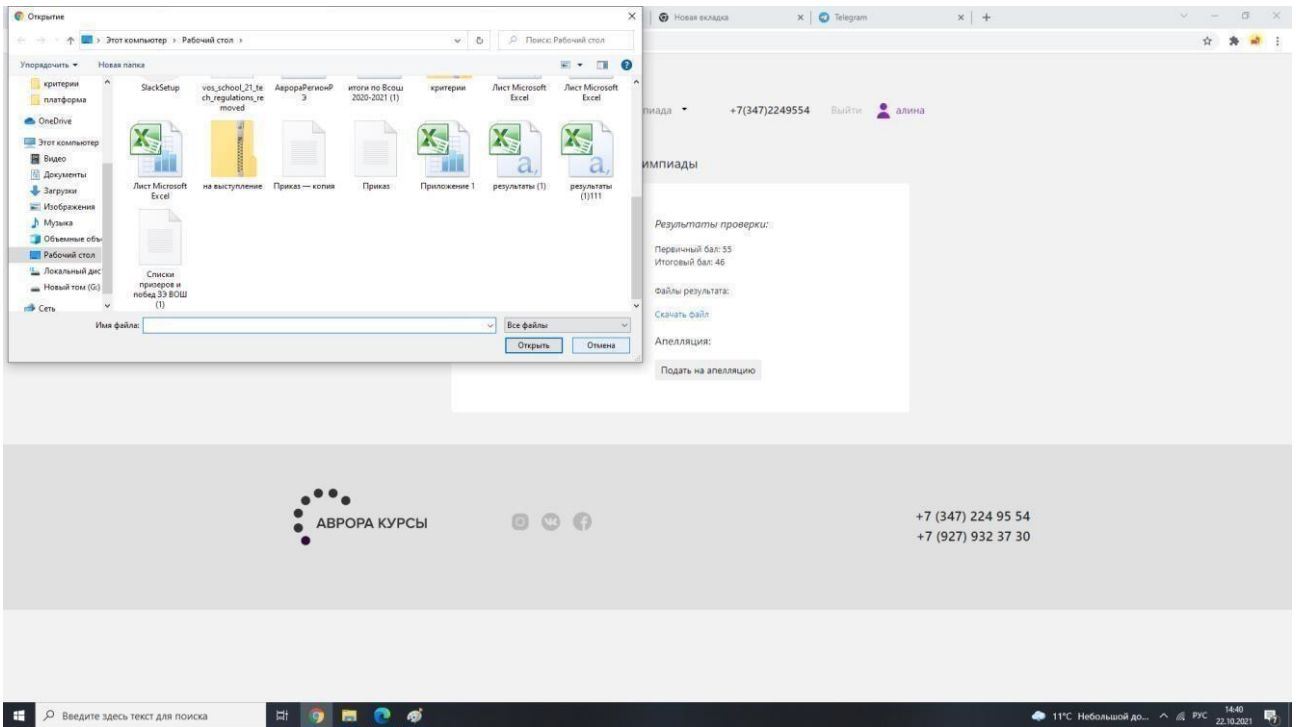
Открытие

Этот компьютер > Рабочий стол >

Поиск: Рабочий стол

Упорядочить ▾ Новая папка

критерии
платформа
OneDrive
Этот компьютер
Видео
Документы
Загрузки
Изображения
Музыка
Объемные объ
Рабочий стол
Локальный дис
Новый том (G:)
Сеть

SlackSetup
vos_school_21_tech_regulations_removed
АврораРегионР3
итоги по Всош 2020-2021 (1)
критерии
Лист Microsoft Excel
Лист Microsoft Excel
Лист Microsoft Excel
на выступление
Приказ — копия
Приказ
Приложение 1
результаты (1)
результаты (1)111
Списки призеров и побед ЗЭ ВОШ (1)

Имя файла:
Все файлы
Открыть
Отмена

Новая вкладка
Telegram

пиада ▾
+7(347)2249554
Выйти
алина

импиады

Результаты проверки:
Первичный бал: 55
Итоговый бал: 46

Файлы результата:
Скачать файл

Апелляция:
Подать на апелляцию

АВРОРА КУРСЫ

+7 (347) 224 95 54
+7 (927) 932 37 30

Введите здесь текст для поиска

11°C Небольшой до...
РУС
14:40
22.10.2021